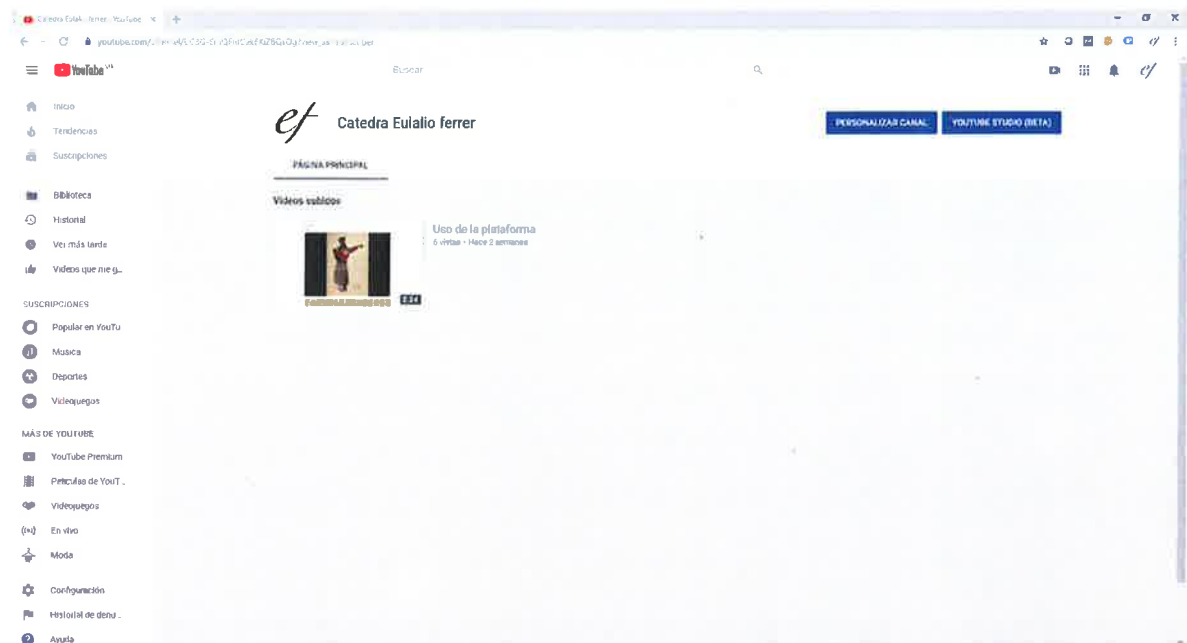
Catedra Eulalio ferrer - YouTube ×

youtube.com/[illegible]

YouTube

Buscar

Inicio
Tendencias
Suscripciones

Biblioteca
Historial
Ver más tarde
Videos que me g...

SUSCRIPCIONES
Popular en YouTu
Música
Deportes
Videojuegos

MÁS DE YOUTUBE
YouTube Premium
Películas de YouT...
Videojuegos
En vivo
Moda

Configuración
Historial de denu...
Ayuda

ef Catedra Eulalio ferrer

PERSONALIZAR CANAL
YOUTUBE STUDIO (BETA)

PÁGINA PRINCIPAL

Videos subidos

2:34
Uso de la plataforma
6 vistas • Hace 2 semanas